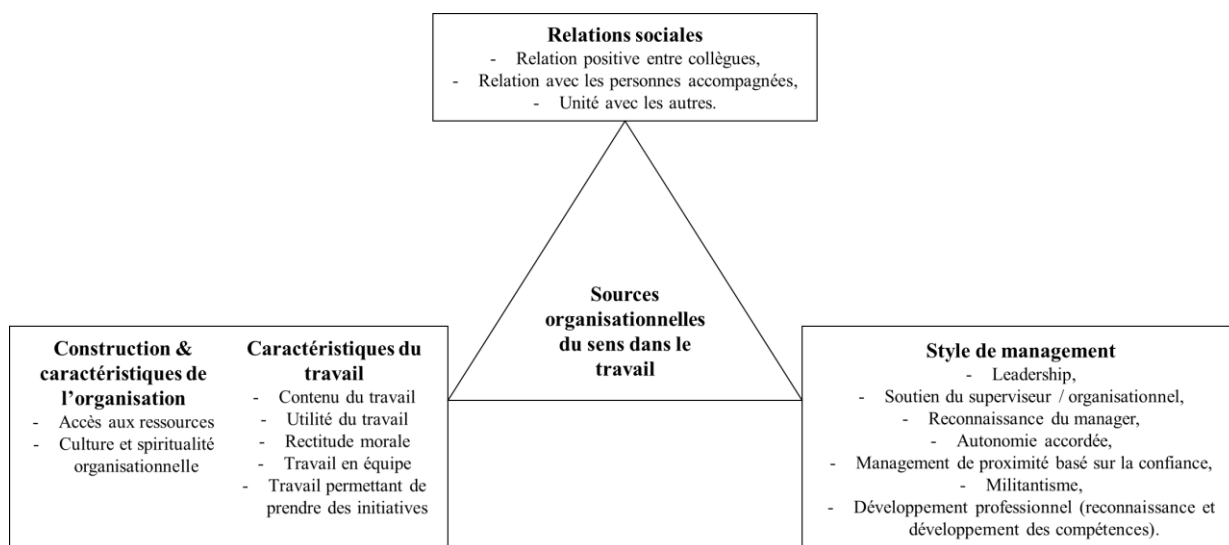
**Relations sociales**
- Relation positive entre collègues,
- Relation avec les personnes accompagnées,
- Unité avec les autres.

**Sources organisationnelles du sens dans le travail**

**Construction & caractéristiques de l'organisation**
- Accès aux ressources
- Culture et spiritualité organisationnelle

**Caractéristiques du travail**
- Contenu du travail
- Utilité du travail
- Rectitude morale
- Travail en équipe
- Travail permettant de prendre des initiatives

**Style de management**
- Leadership,
- Soutien du superviseur / organisationnel,
- Reconnaissance du manager,
- Autonomie accordée,
- Management de proximité basé sur la confiance,
- Militantisme,
- Développement professionnel (reconnaissance et développement des compétences).